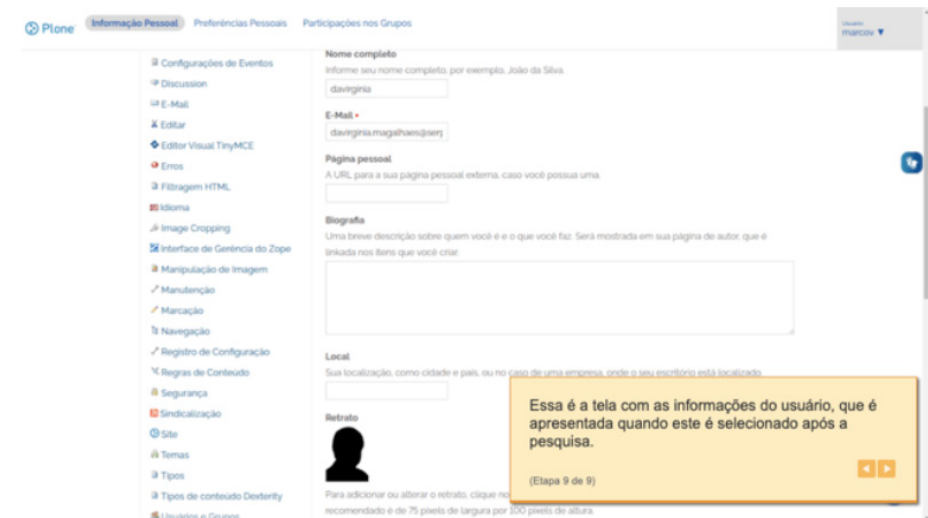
Plone Informação Pessoal Preferências Pessoais Participações nos Grupos

Usuário marcov ▼

Configurações de Eventos
Discussion
E-Mail
Editar
Editor Visual TinyMCE
Erros
Filtragem HTML
Idioma
Image Cropping
Interface de Gerência do Zope
Manipulação de Imagem
Manutenção
Marcação
Navegação
Registro de Configuração
Regras de Conteúdo
Segurança
Sindicalização
Site
Temas
Tipos
Tipos de conteúdo Dexterity
Usuários e Grupos

Nome completo
Informe seu nome completo, por exemplo, João da Silva.
davirginia

E-Mail •
davirginia.magalhaes@serp

Página pessoal
A URL para a sua página pessoal externa, caso você possua uma.

Biografia
Uma breve descrição sobre quem você é e o que você faz. Será mostrada em sua página de autor, que é linkada nos itens que você criar.

Local
Sua localização, como cidade e país, ou no caso de uma empresa, onde o seu escritório está localizado.

Retrato

Para adicionar ou alterar o retrato, clique no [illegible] recomendado é de 75 pixels de largura por 100 pixels de altura.

Essa é a tela com as informações do usuário, que é apresentada quando este é selecionado após a pesquisa.

(Etapa 9 de 9)